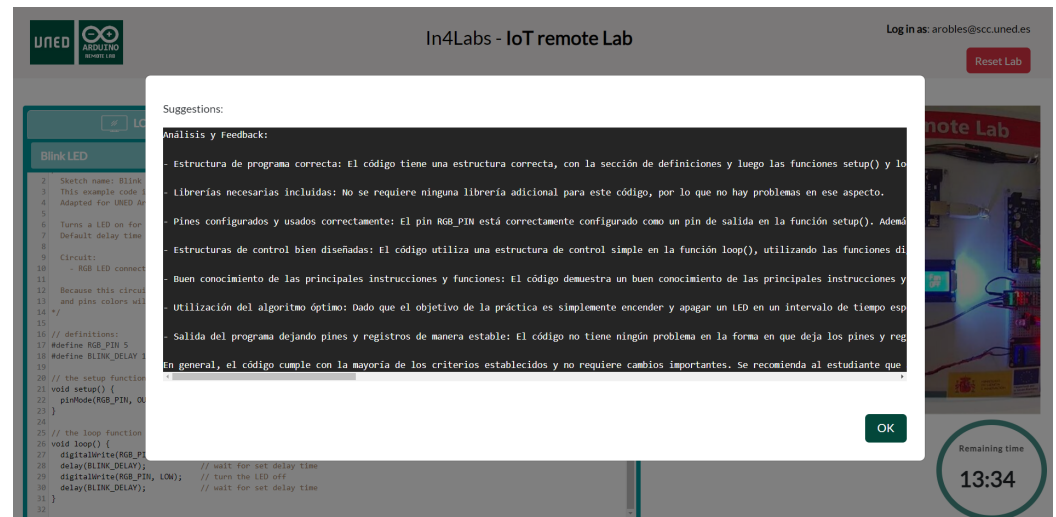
UNED ARDUINO REMOTE LAB

In4Labs - IoT remote Lab

Log in as: arobles@scc.uned.es

Reset Lab

Suggestions:

Análisis y Feedback:

- Estructura de programa correcta: El código tiene una estructura correcta, con la sección de definiciones y luego las funciones setup() y lo

- Librerías necesarias incluidas: No se requiere ninguna librería adicional para este código, por lo que no hay problemas en ese aspecto.

- Pines configurados y usados correctamente: El pin RGB_PIN está correctamente configurado como un pin de salida en la función setup(). Ademá

- Estructuras de control bien diseñadas: El código utiliza una estructura de control simple en la función loop(), utilizando las funciones di

- Buen conocimiento de las principales instrucciones y funciones: El código demuestra un buen conocimiento de las principales instrucciones y

- Utilización del algoritmo óptimo: Dado que el objetivo de la práctica es simplemente encender y apagar un LED en un intervalo de tiempo esp

- Salida del programa dejando pines y registros de manera estable: El código no tiene ningún problema en la forma en que deja los pines y reg

En general, el código cumple con la mayoría de los criterios establecidos y no requiere cambios importantes. Se recomienda al estudiante que

OK

Blink LED

2 Sketch name: Blink
3 This example code i
4 Adapted for UNED Ar
5
6 Turns a LED on for
7 Default delay time
8
9 Circuit:
10 - RGB LED connect
11
12 Because this circui
13 and pins colors wil
14 */
15
16 // definitions:
17 #define RGB_PIN 5
18 #define BLINK_DELAY 1
19
20 // the setup function
21 void setup() {
22 pinMode(RGB_PIN, OU
23 }
24
25 // the loop function
26 void loop() {
27 digitalWrite(RGB_PI
28 delay(BLINK_DELAY); // wait for set delay time
29 digitalWrite(RGB_PIN, LOW); // turn the LED off
30 delay(BLINK_DELAY); // wait for set delay time
31 }
32

note Lab

Remaining time

13:34